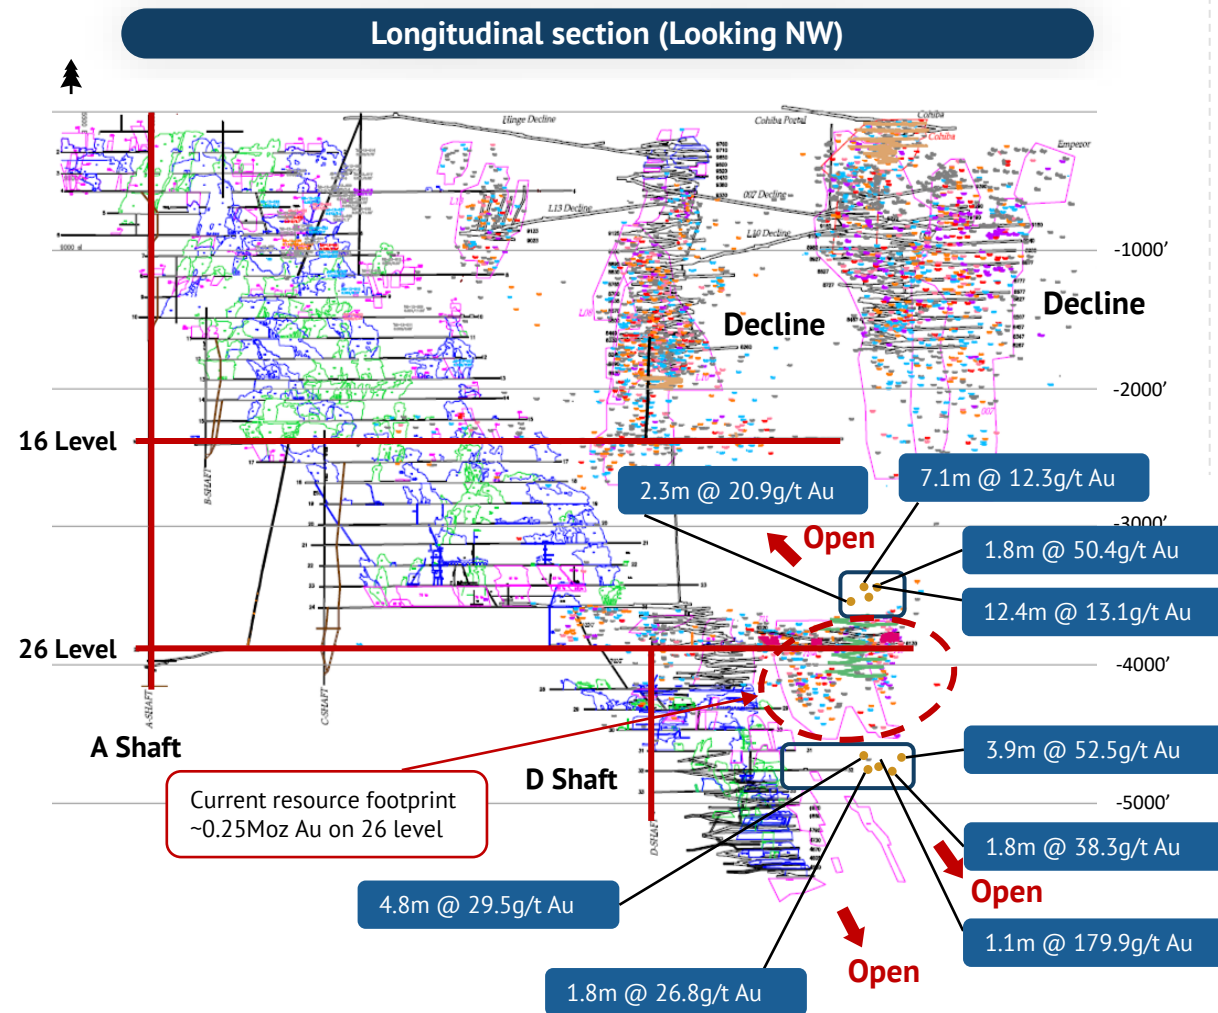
Longitudinal section (Looking NW)

Hinge Decline

Cohiba Portal

Cohiba

Emperor

L13 Decline

007 Decline

L10 Decline

-1000'

Decline

Decline

-2000'

16 Level

2.3m @ 20.9g/t Au

7.1m @ 12.3g/t Au

-3000'

Open

1.8m @ 50.4g/t Au

12.4m @ 13.1g/t Au

26 Level

-4000'

A Shaft

3.9m @ 52.5g/t Au

D Shaft

-5000'

Current resource footprint ~0.25Moz Au on 26 level

1.8m @ 38.3g/t Au

Open

4.8m @ 29.5g/t Au

1.1m @ 179.9g/t Au

Open

1.8m @ 26.8g/t Au

B-SHAFT

A-SHAFT

C-SHAFT

D-SHAFT